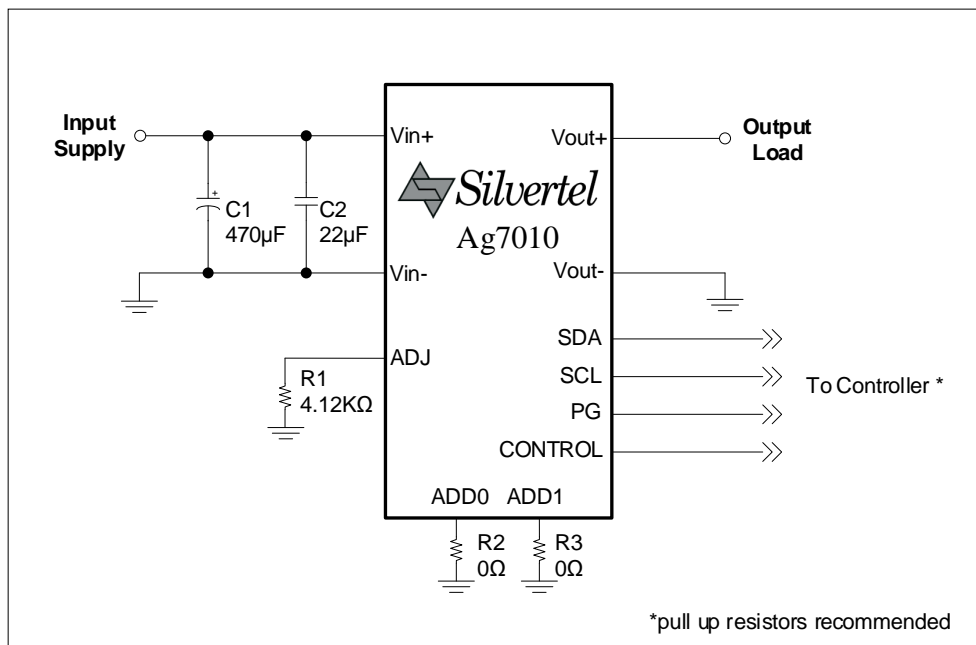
Input Supply

+

C1 470µF

C2 22µF

Vin+

Vin-

ADJ

R1 4.12KΩ

Silvertel

Ag7010

Vout+

Vout-

Output Load

SDA

SCL

PG

CONTROL

To Controller *

ADD0 ADD1

R2 0Ω

R3 0Ω

*pull up resistors recommended